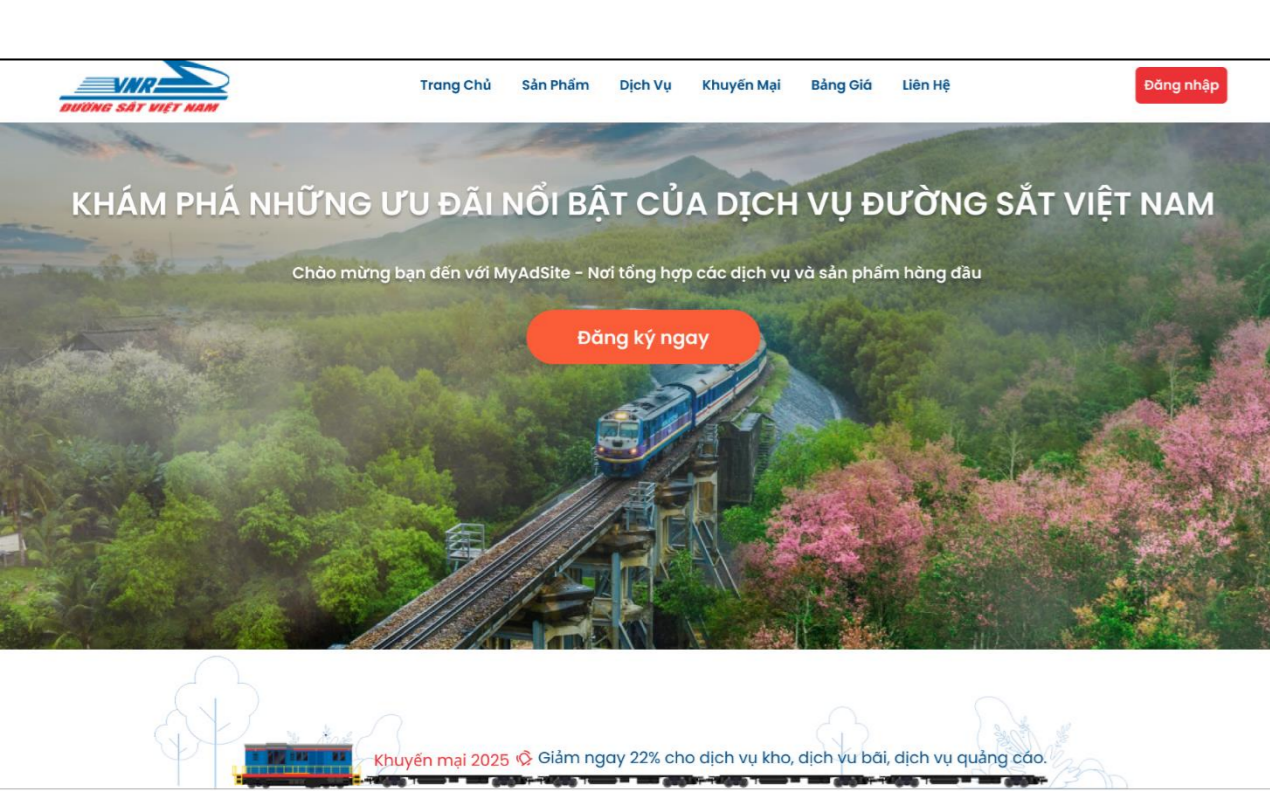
VNR
ĐƯỜNG SẮT VIỆT NAM

Trang Chủ Sản Phẩm Dịch Vụ Khuyến Mại Bảng Giá Liên Hệ

Đăng nhập

KHÁM PHÁ NHỮNG ƯU ĐÃI NỔI BẬT CỦA DỊCH VỤ ĐƯỜNG SẮT VIỆT NAM

Chào mừng bạn đến với MyAdSite - Nơi tổng hợp các dịch vụ và sản phẩm hàng đầu

Đăng ký ngay

Khuyến mại 2025 Giảm ngay 22% cho dịch vụ kho, dịch vụ bãi, dịch vụ quảng cáo.